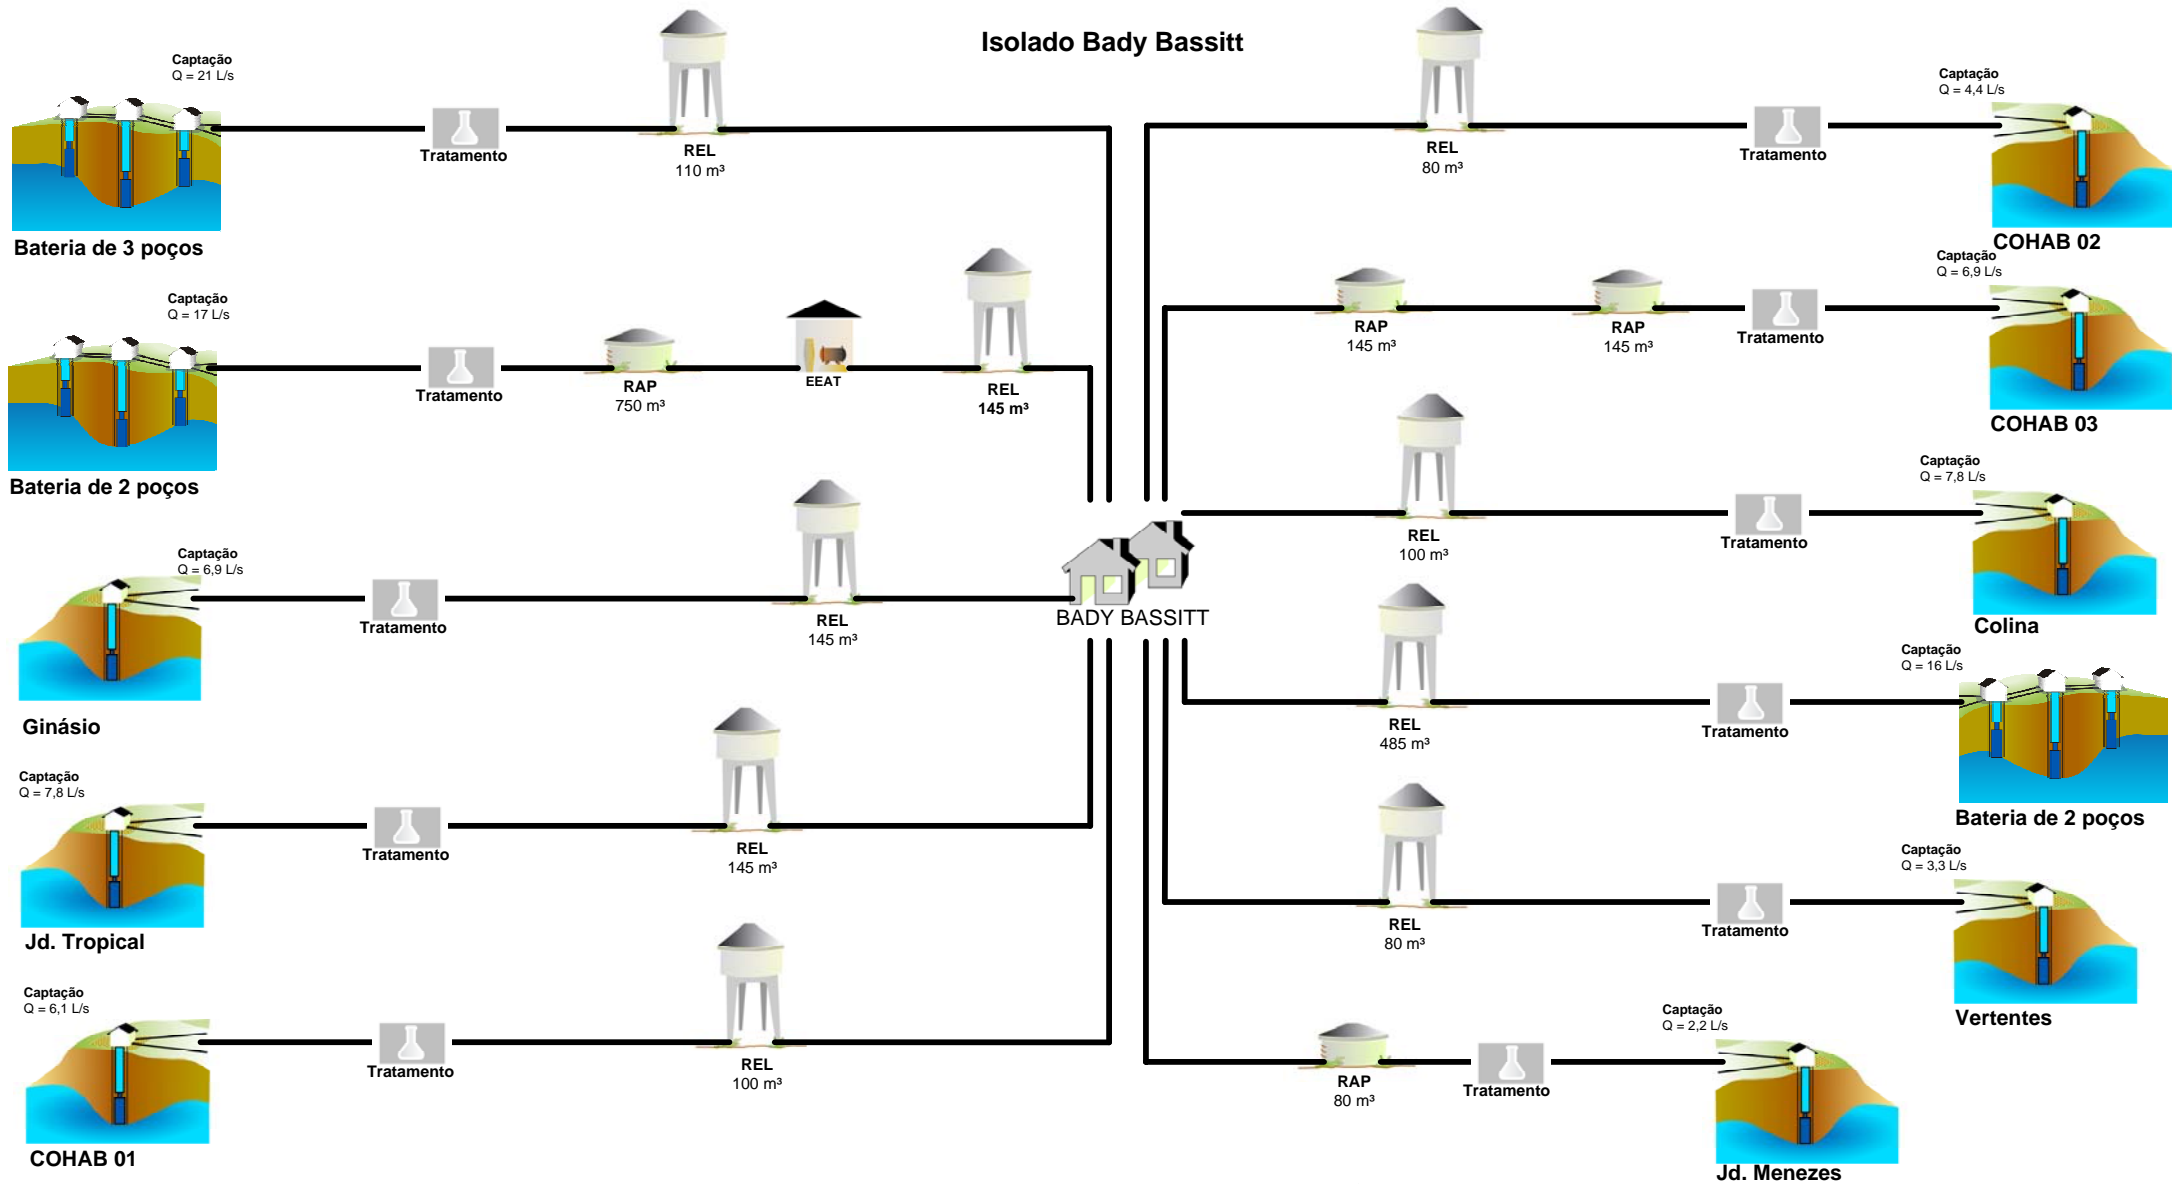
Isolado Bady Bassitt

Captação
Q = 21 L/s
Bateria de 3 poços
Tratamento
REL
110 m³

Captação
Q = 17 L/s
Bateria de 2 poços
Tratamento
RAP
750 m³
EEAT
REL
145 m³

Captação
Q = 6,9 L/s
Ginásio
Tratamento
REL
145 m³

Captação
Q = 7,8 L/s
Jd. Tropical
Tratamento
REL
145 m³

Captação
Q = 6,1 L/s
COHAB 01
Tratamento
REL
100 m³

BADY BASSITT

REL
80 m³
Tratamento
Captação
Q = 4,4 L/s
COHAB 02

RAP
145 m³
RAP
145 m³
Tratamento
Captação
Q = 6,9 L/s
COHAB 03

REL
100 m³
Tratamento
Captação
Q = 7,8 L/s
Colina

REL
485 m³
Tratamento
Captação
Q = 16 L/s
Bateria de 2 poços

REL
80 m³
Tratamento
Captação
Q = 3,3 L/s
Vertentes

RAP
80 m³
Tratamento
Captação
Q = 2,2 L/s
Jd. Menezes